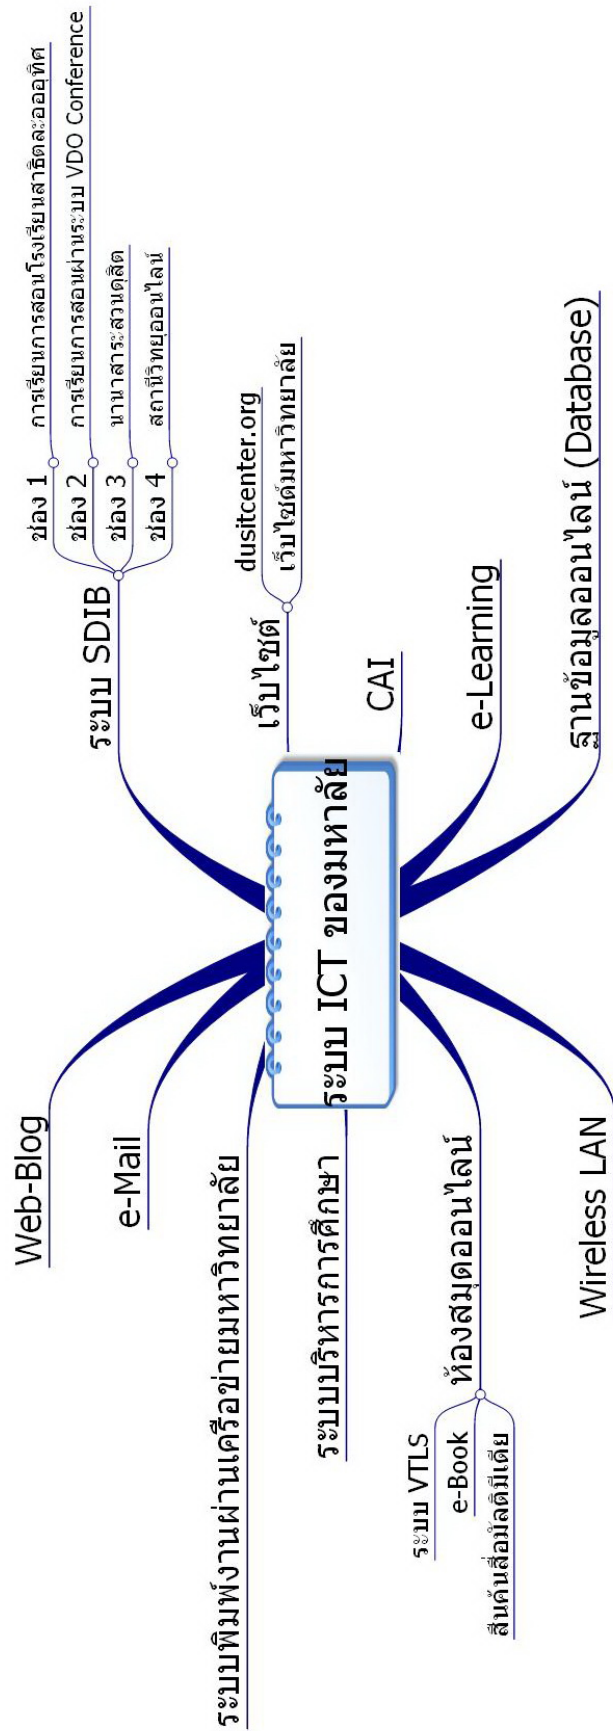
ระบบ ICT ของมหาวิทยาลัย

ระบบ SDIB

ช่อง 1 การเรียนการสอนโรงเรียนสาธิตละอออุทิศ

ช่อง 2 การเรียนการสอนผ่านระบบ VDO Conference

ช่อง 3 นานาสาระสวนดุสิต

ช่อง 4 สถานีวิทยุออนไลน์

เว็บไซต์

dusitcenter.org

เว็บไซต์มหาวิทยาลัย

CAI

e-Learning

ฐานข้อมูลออนไลน์ (Database)

Web-Blog

e-Mail

ระบบพิมพ์งานผ่านเครือข่ายมหาวิทยาลัย

ระบบบริหารการศึกษา

ห้องสมุดออนไลน์

ระบบ VTLS

e-Book

สืบค้นสื่อมัลติมีเดีย

Wireless LAN